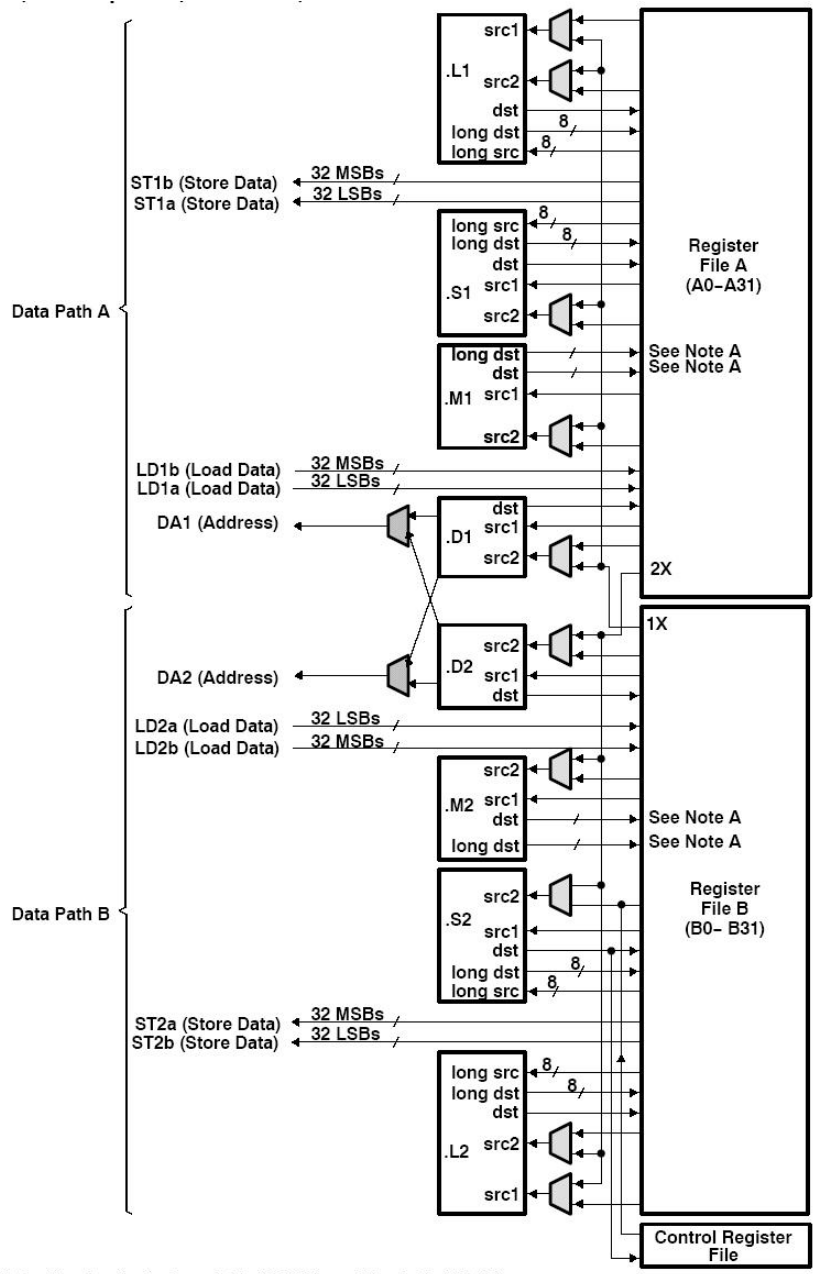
Data Path A

.L1
src1
src2
dst
long dst
long src
8
8

ST1b (Store Data)
ST1a (Store Data)
32 MSBs
32 LSBs

.S1
long src
long dst
dst
src1
src2
8
8

Register File A (A0–A31)

.M1
long dst
dst
src1
src2
See Note A
See Note A

LD1b (Load Data)
LD1a (Load Data)
32 MSBs
32 LSBs

DA1 (Address)

.D1
dst
src1
src2

2X
1X

.D2
src2
src1
dst

DA2 (Address)

LD2a (Load Data)
LD2b (Load Data)
32 LSBs
32 MSBs

Data Path B

.M2
src2
src1
dst
long dst
See Note A
See Note A

.S2
src2
src1
dst
long dst
long src
8
8

Register File B (B0– B31)

ST2a (Store Data)
ST2b (Store Data)
32 MSBs
32 LSBs

.L2
long src
long dst
dst
src2
src1
8
8

Control Register File